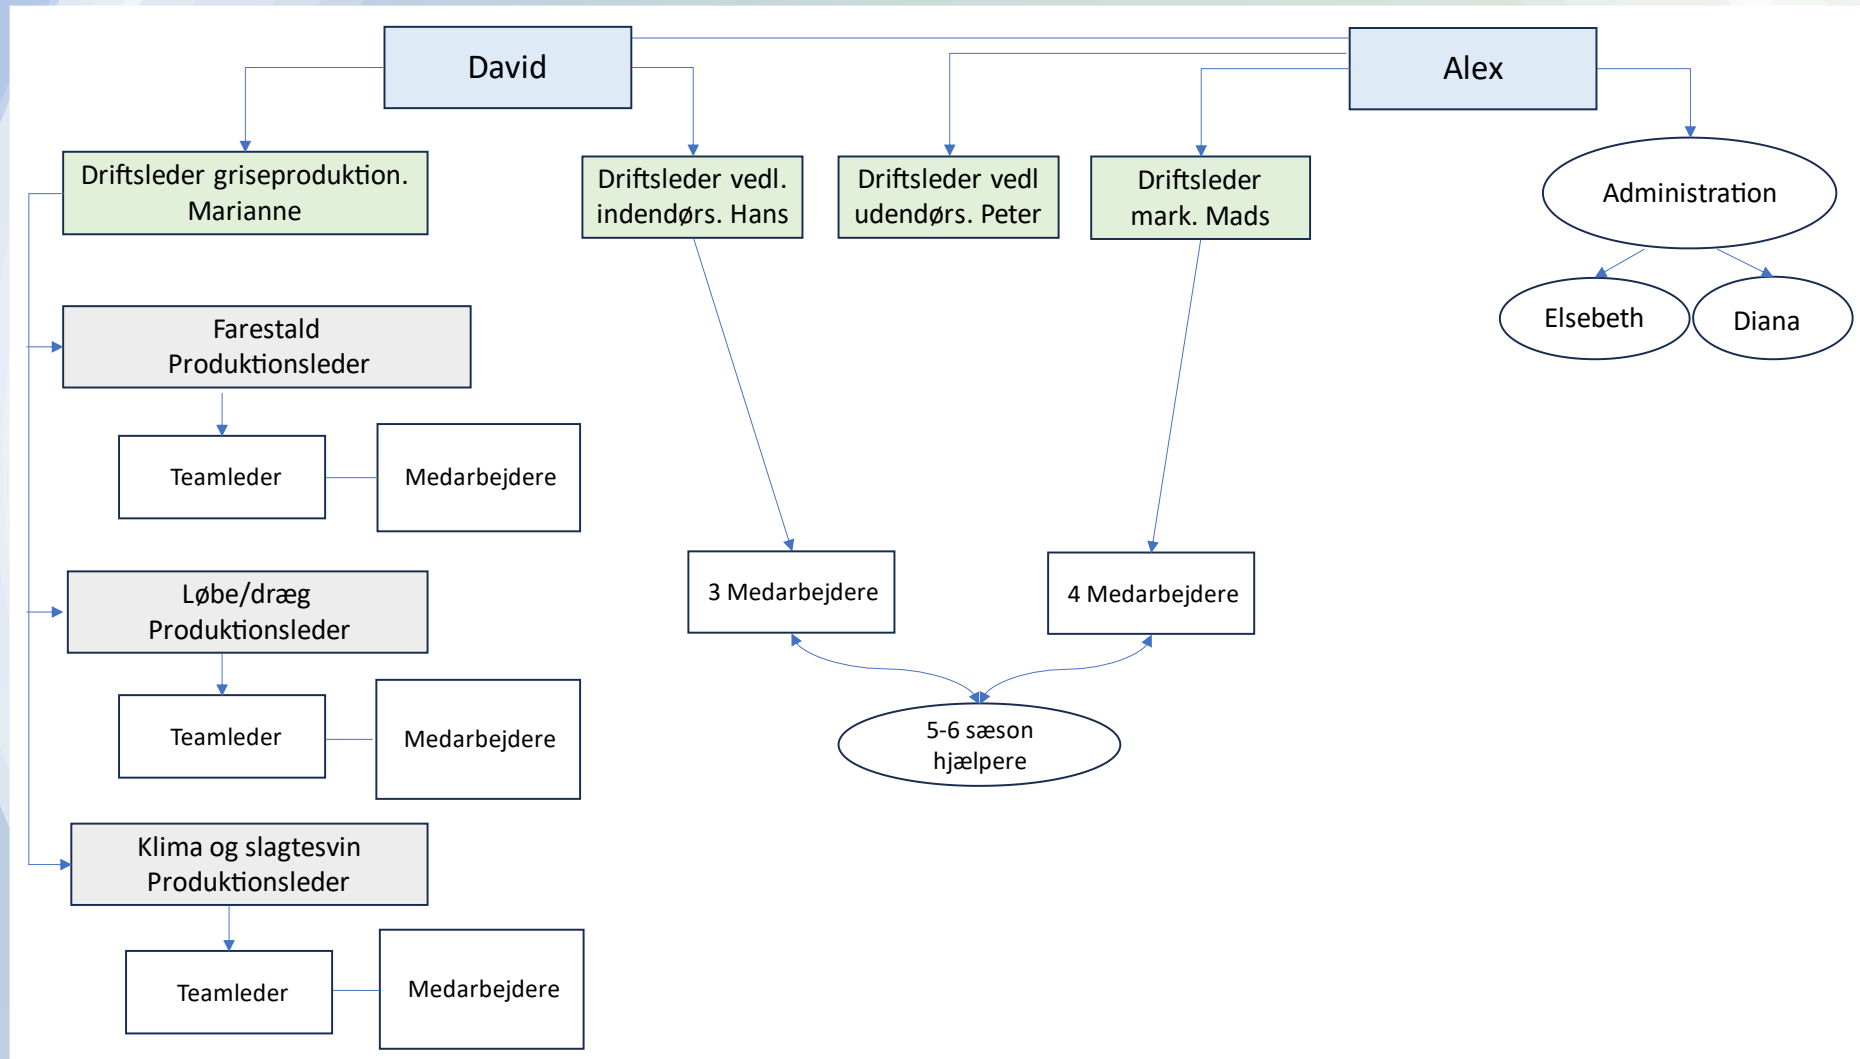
David

Alex

Driftsleder griseproduktion. Marianne

Driftsleder vedl. indendørs. Hans

Driftsleder vedl udendørs. Peter

Driftsleder mark. Mads

Administration

Elsebeth

Diana

Farestald Produktionsleder

Teamleder

Medarbejdere

Løbe/dræg Produktionsleder

Teamleder

Medarbejdere

Klima og slagtesvin Produktionsleder

Teamleder

Medarbejdere

3 Medarbejdere

4 Medarbejdere

5-6 sæson hjælpere